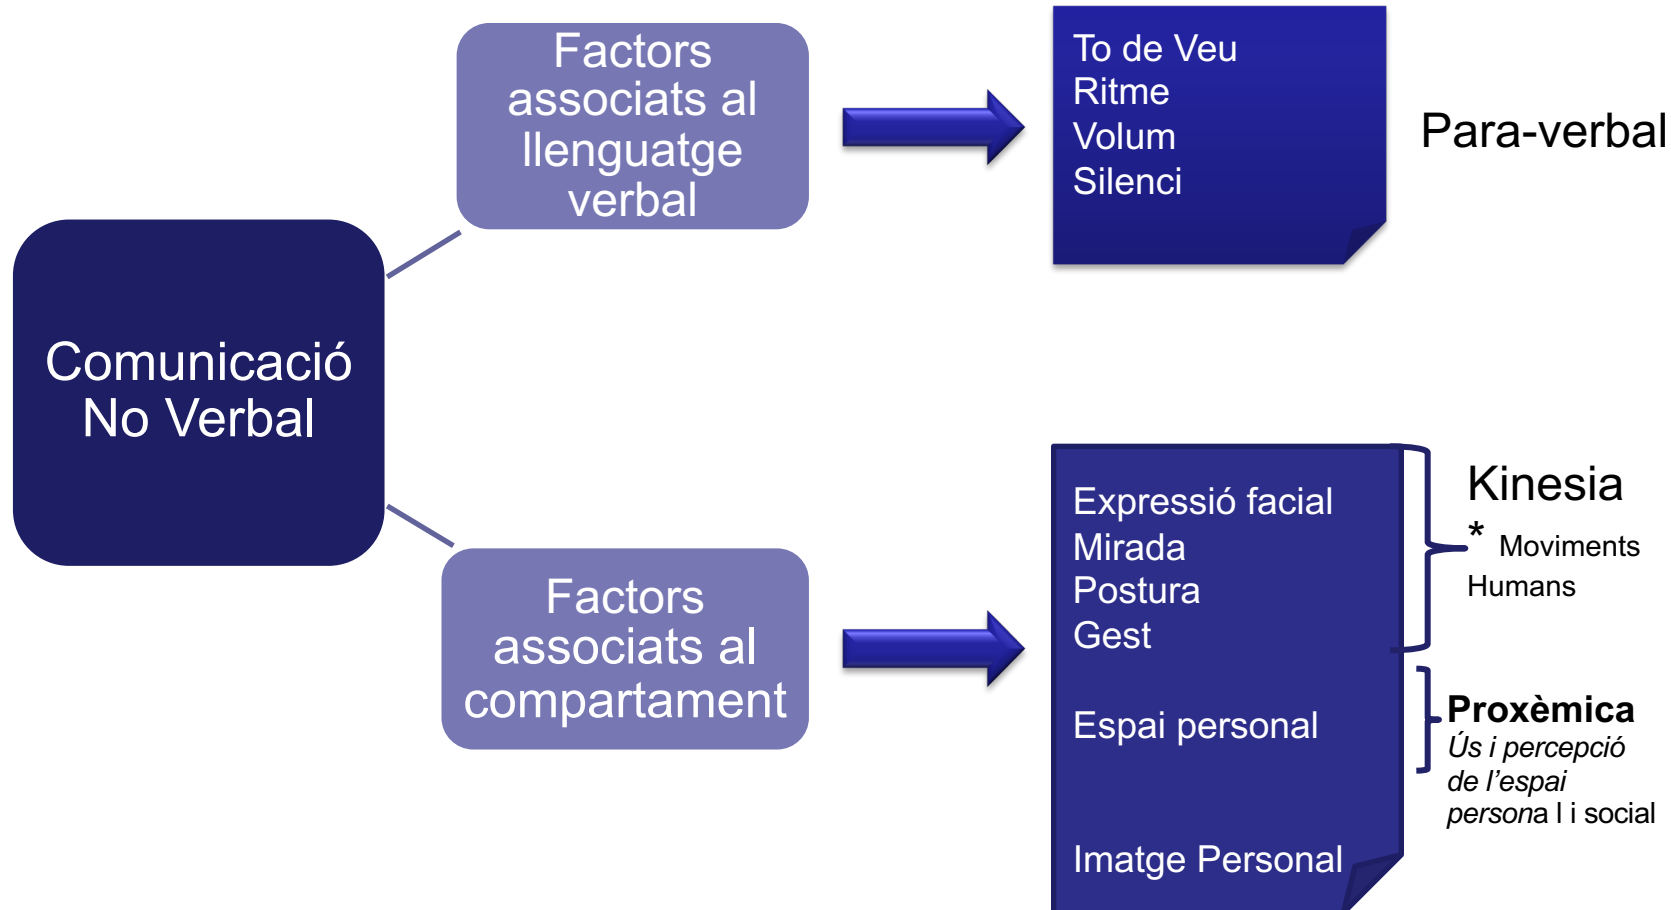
Comunicació No Verbal

Factors associats al llenguatge verbal

To de Veu
Ritme
Volum
Silenci

Para-verbal

Factors associats al compartament

Expressió facial
Mirada
Postura
Gest

Kinesia
* Moviments Humans

Espai personal

**Proxèmica**
*Ús i percepció de l'espai persona* l i social

Imatge Personal